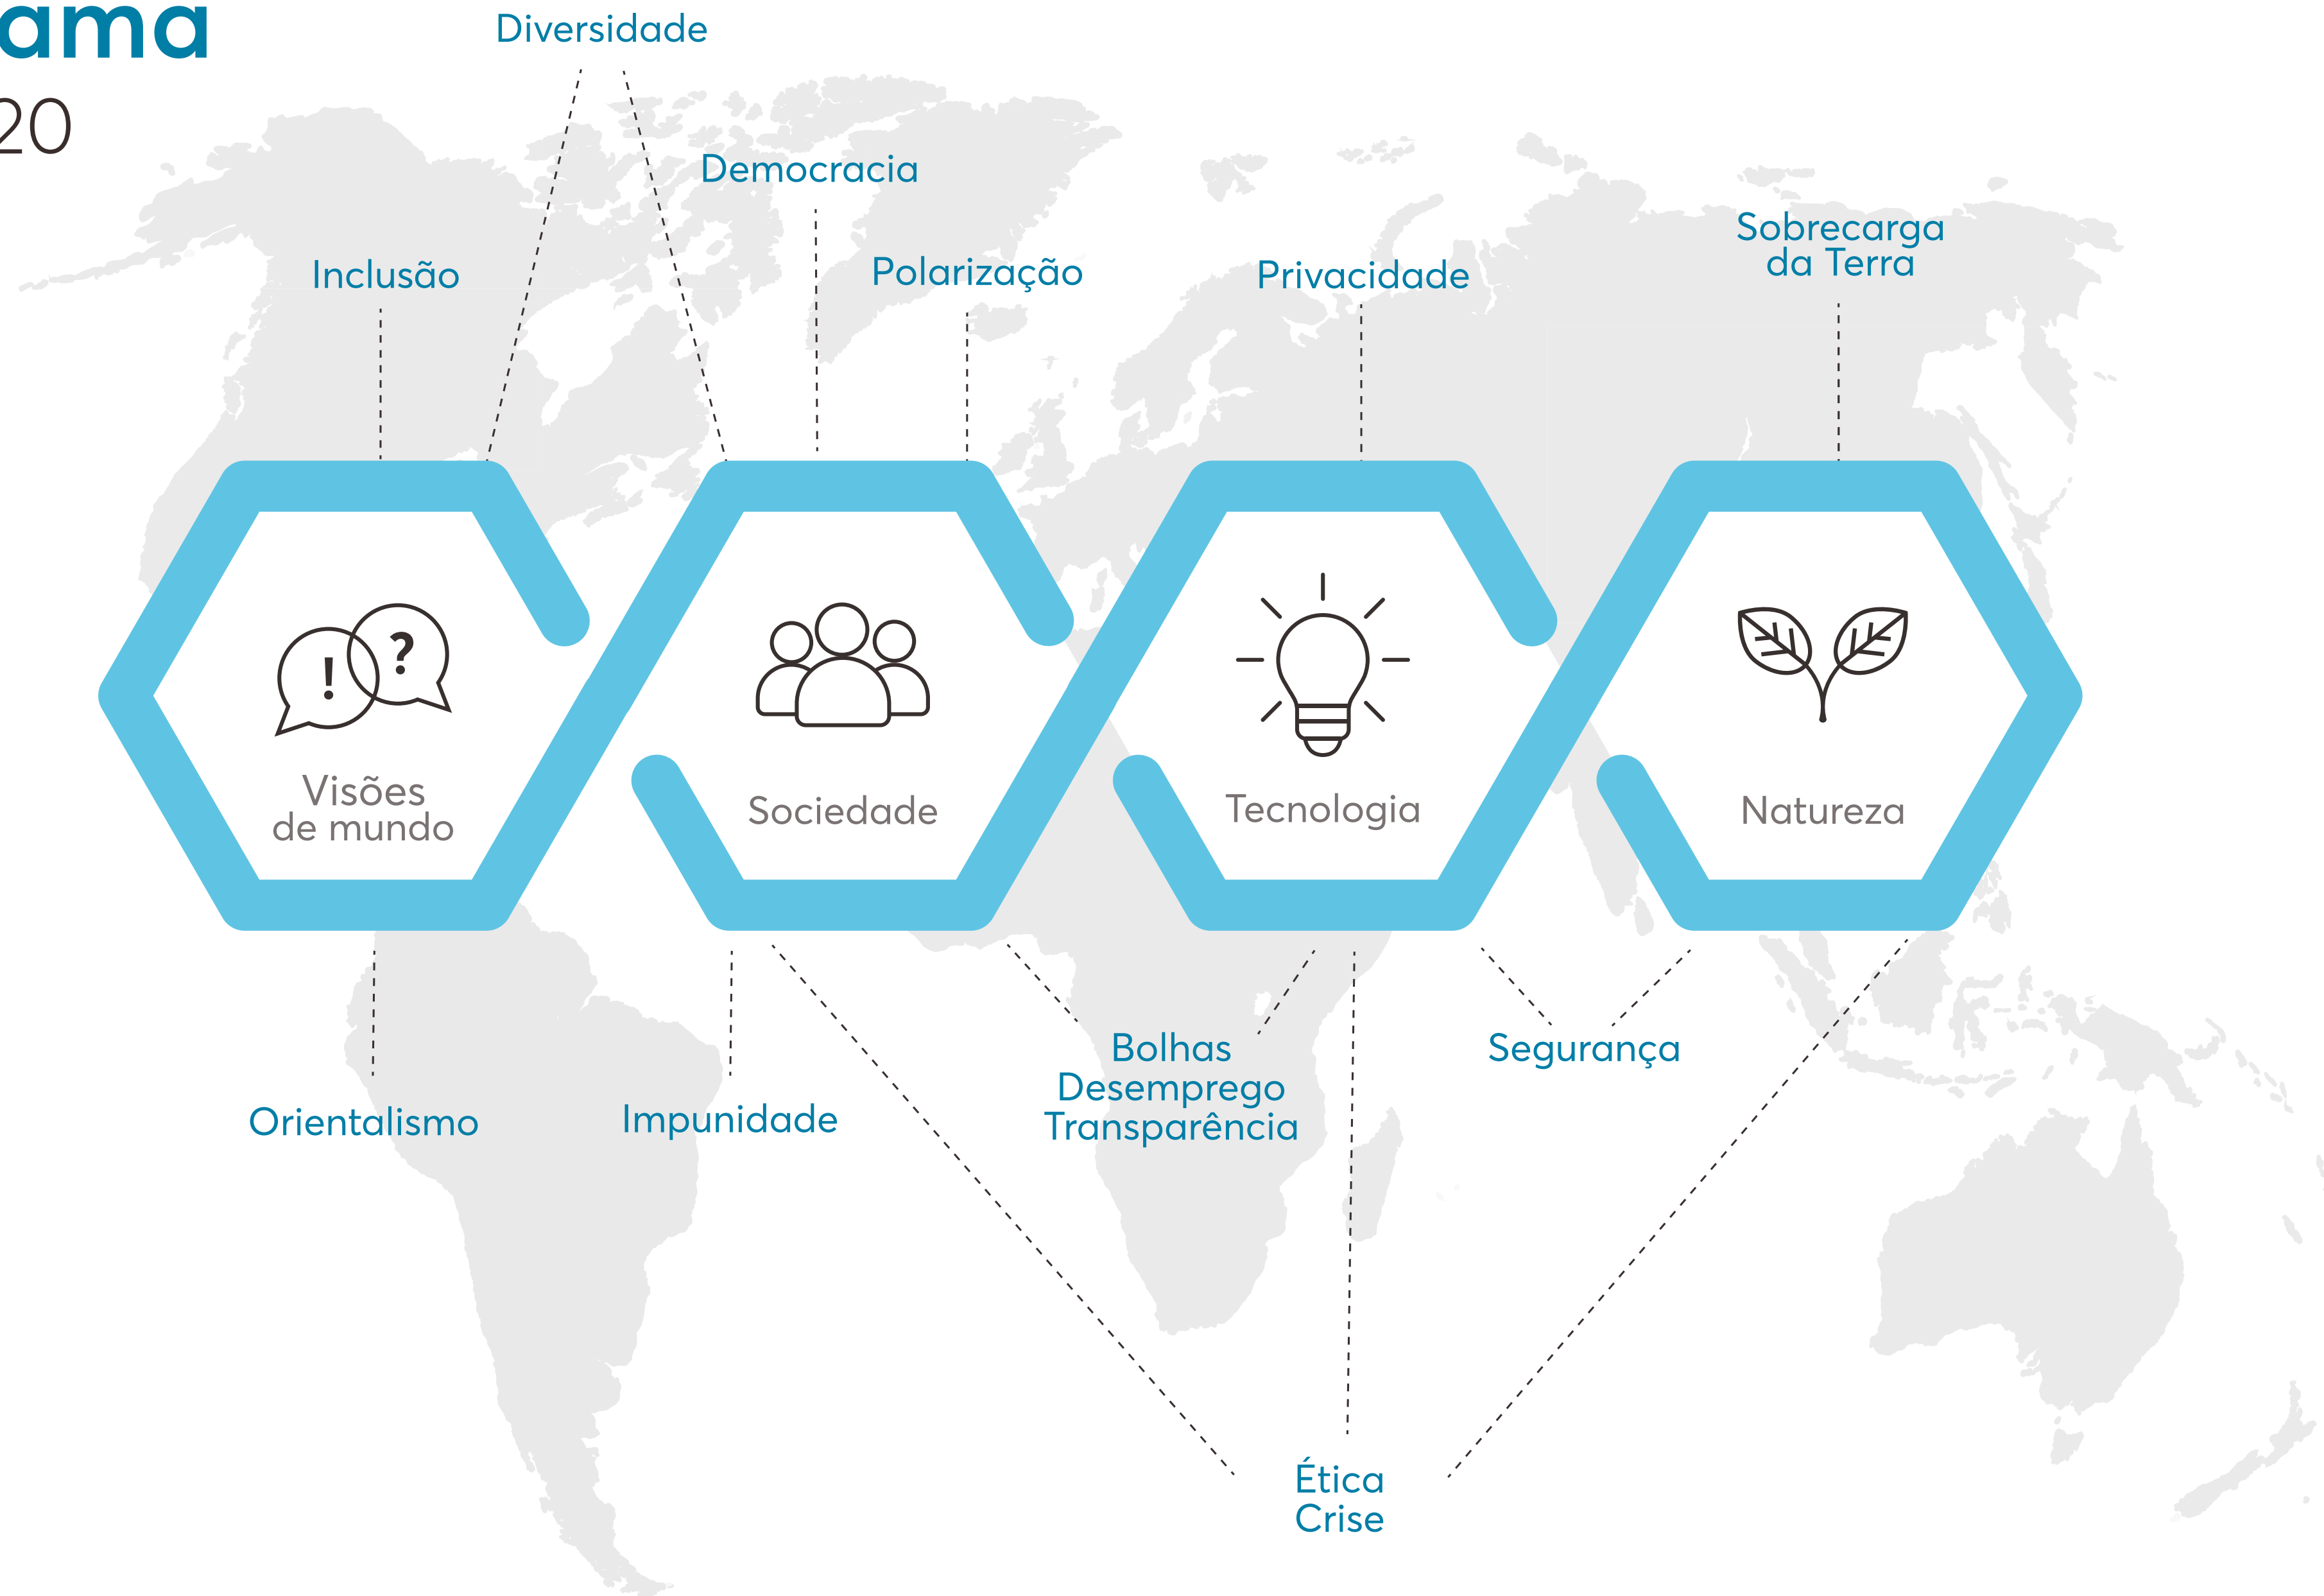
ama
20

Diversidade

Democracia

Inclusão

Polarização

Privacidade

Sobrecarga da Terra

!
?

Visões de mundo

Sociedade

Tecnologia

Natureza

Orientalismo

Impunidade

Bolhas
Desemprego
Transparência

Segurança

Ética
Crise